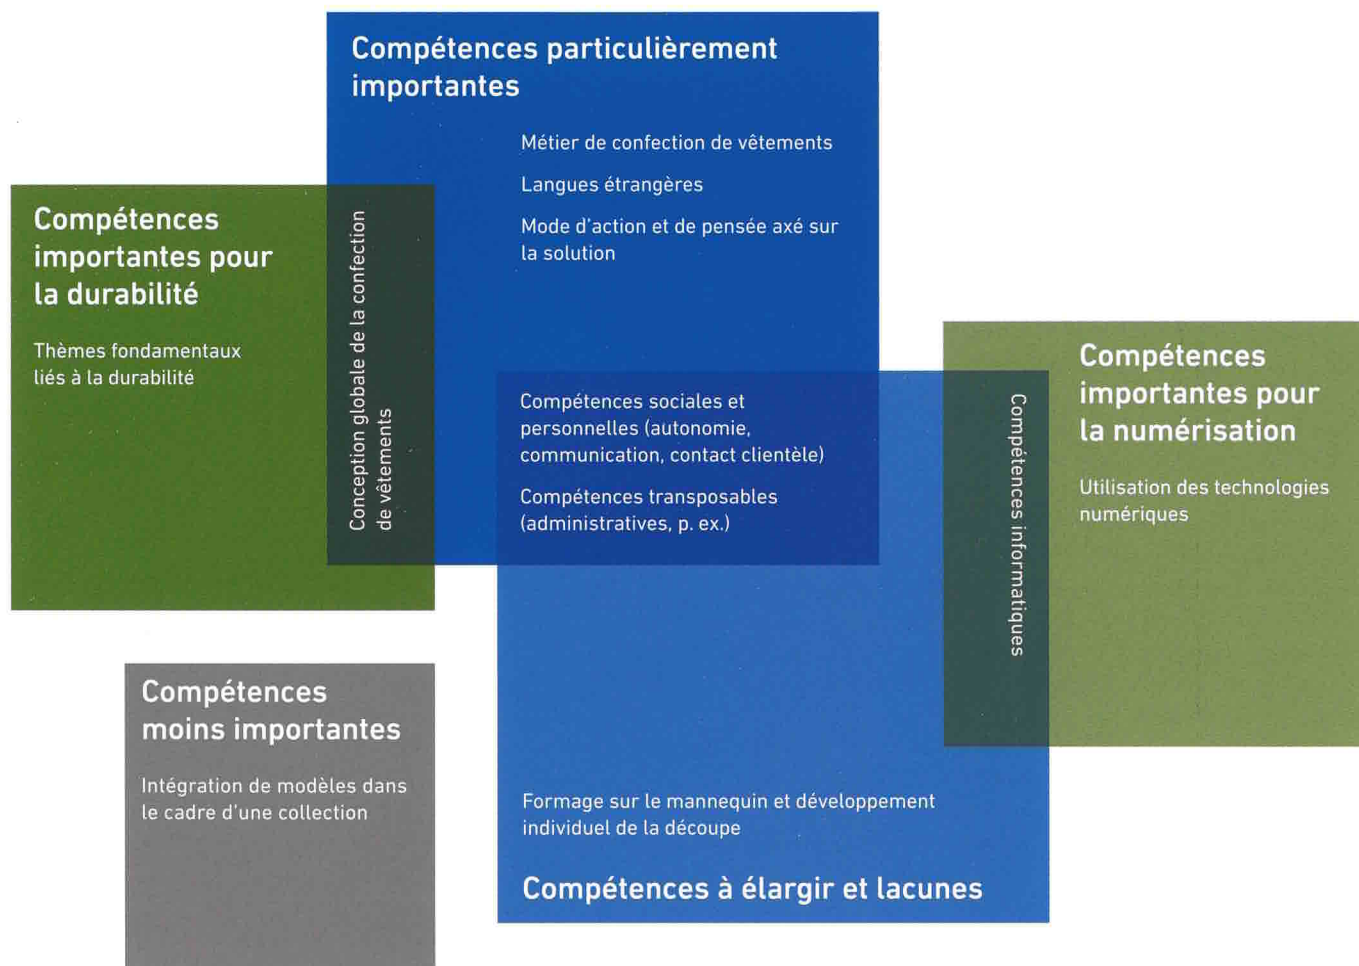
Compétences particulièrement importantes

Métier de confection de vêtements

Langues étrangères

Mode d'action et de pensée axé sur la solution

Compétences importantes pour la durabilité

Thèmes fondamentaux liés à la durabilité

Conception globale de la confection de vêtements

Compétences sociales et personnelles (autonomie, communication, contact clientèle)

Compétences transposables (administratives, p. ex.)

Compétences importantes pour la numérisation

Utilisation des technologies numériques

Compétences informatiques

Compétences moins importantes

Intégration de modèles dans le cadre d'une collection

Formage sur le mannequin et développement individuel de la découpe

Compétences à élargir et lacunes